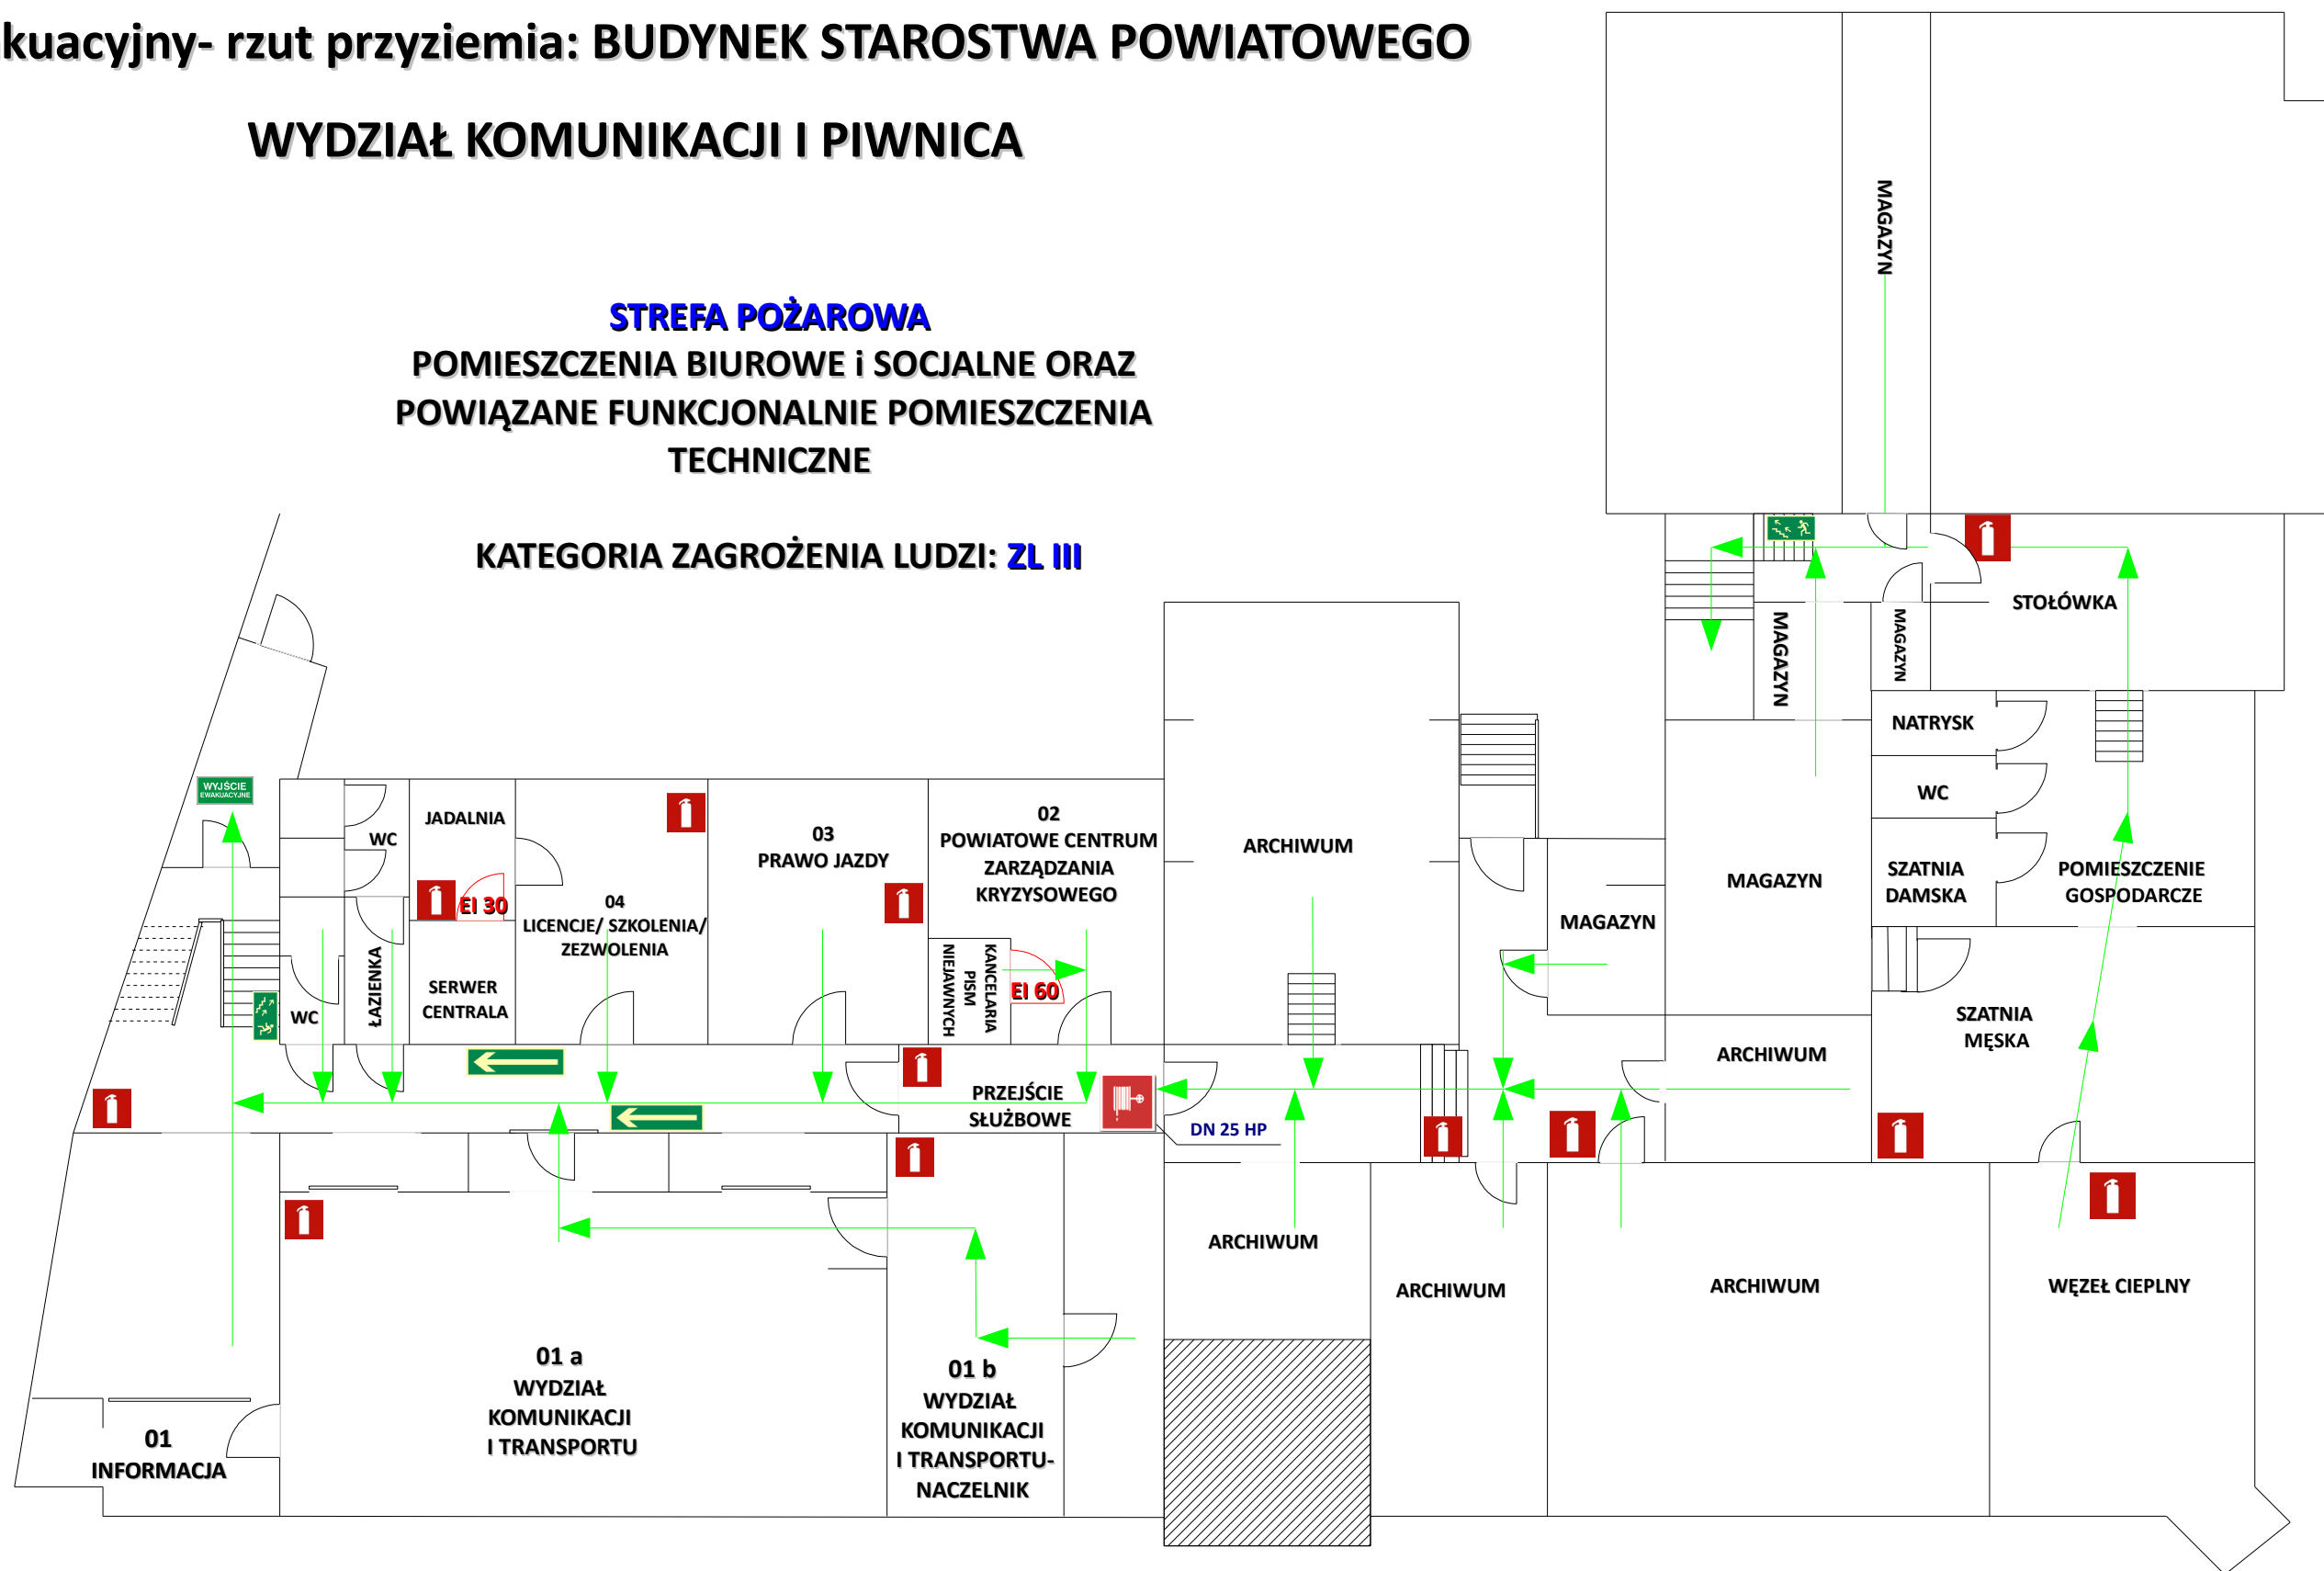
kuacyjny- rzut przyziemia: BUDYNEK STAROSTWA POWIATOWEGO

WYDZIAŁ KOMUNIKACJI I PIWNICA

STREFA POŻAROWA
POMIESZCZENIA BIUROWE i SOCJALNE ORAZ POWIĄZANE FUNKCJONALNIE POMIESZCZENIA TECHNICZNE

KATEGORIA ZAGROŻENIA LUDZI: ZL III

MAGAZYN
MAGAZYN
MAGAZYN
STOŁÓWKA
NATRYSK
WC
SZATNIA DAMSKA
POMIESZCZENIE GOSPODARCZE
MAGAZYN
MAGAZYN
ARCHIWUM
SZATNIA MĘSKA
WYJŚCIE EWAKUACYJNE
WC
JADALNIA
EI 30
04
LICENCJE/ SZKOLENIA/ ZEZWOLENIA
03
PRAWO JAZDY
02
POWIATOWE CENTRUM ZARZĄDZANIA KRYZYSOWEGO
ARCHIWUM
KANCELARIA PISM NIEJAWNYCH
EI 60
SERWER CENTRALA
ŁAZIENKA
WC
PRZEJŚCIE SŁUŻBOWE
DN 25 HP
ARCHIWUM
ARCHIWUM
ARCHIWUM
WĘZEŁ CIEPLNY
01 a
WYDZIAŁ KOMUNIKACJI I TRANSPORTU
01 b
WYDZIAŁ KOMUNIKACJI I TRANSPORTU- NACZELNIK
01
INFORMACJA